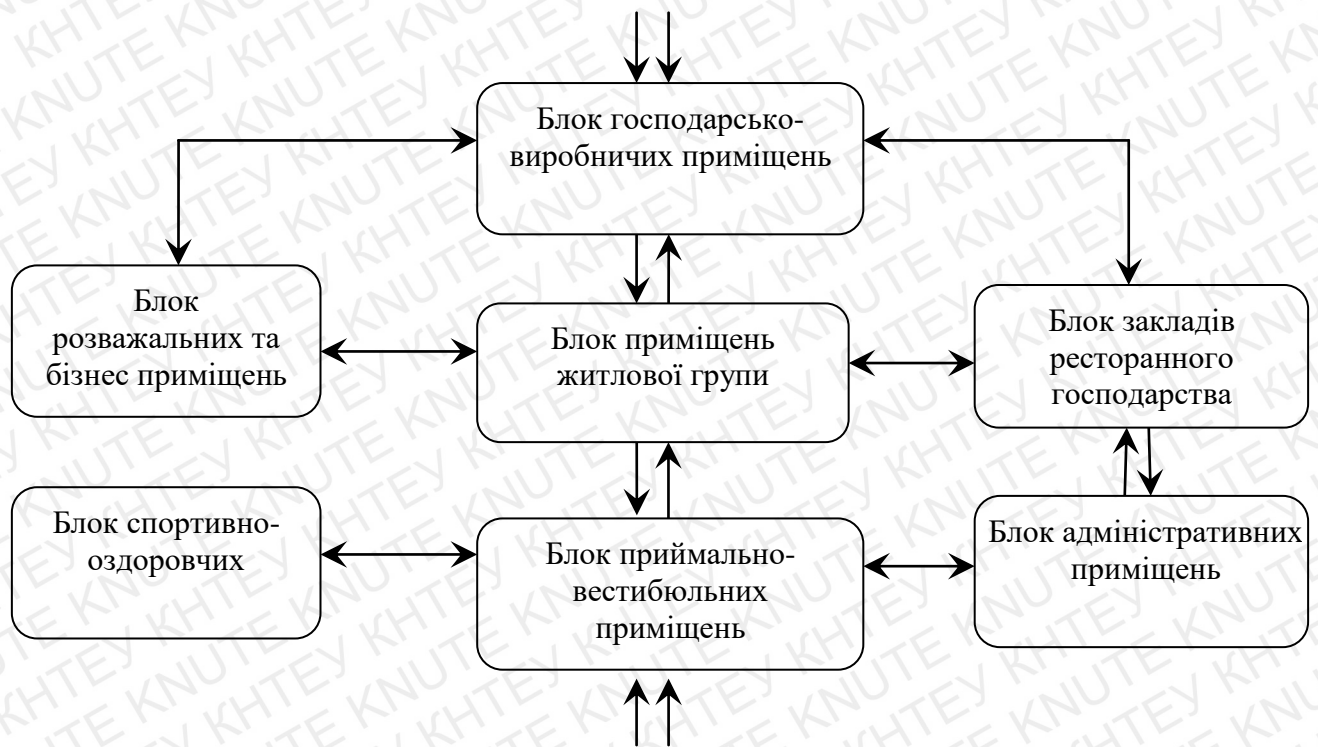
Блок господарсько-виробничих приміщень

Блок розважальних та бізнес приміщень

Блок приміщень житлової групи

Блок закладів ресторанного господарства

Блок спортивно-оздоровчих

Блок приймально-вестибюльних приміщень

Блок адміністративних приміщень

KHTEY KNUTE